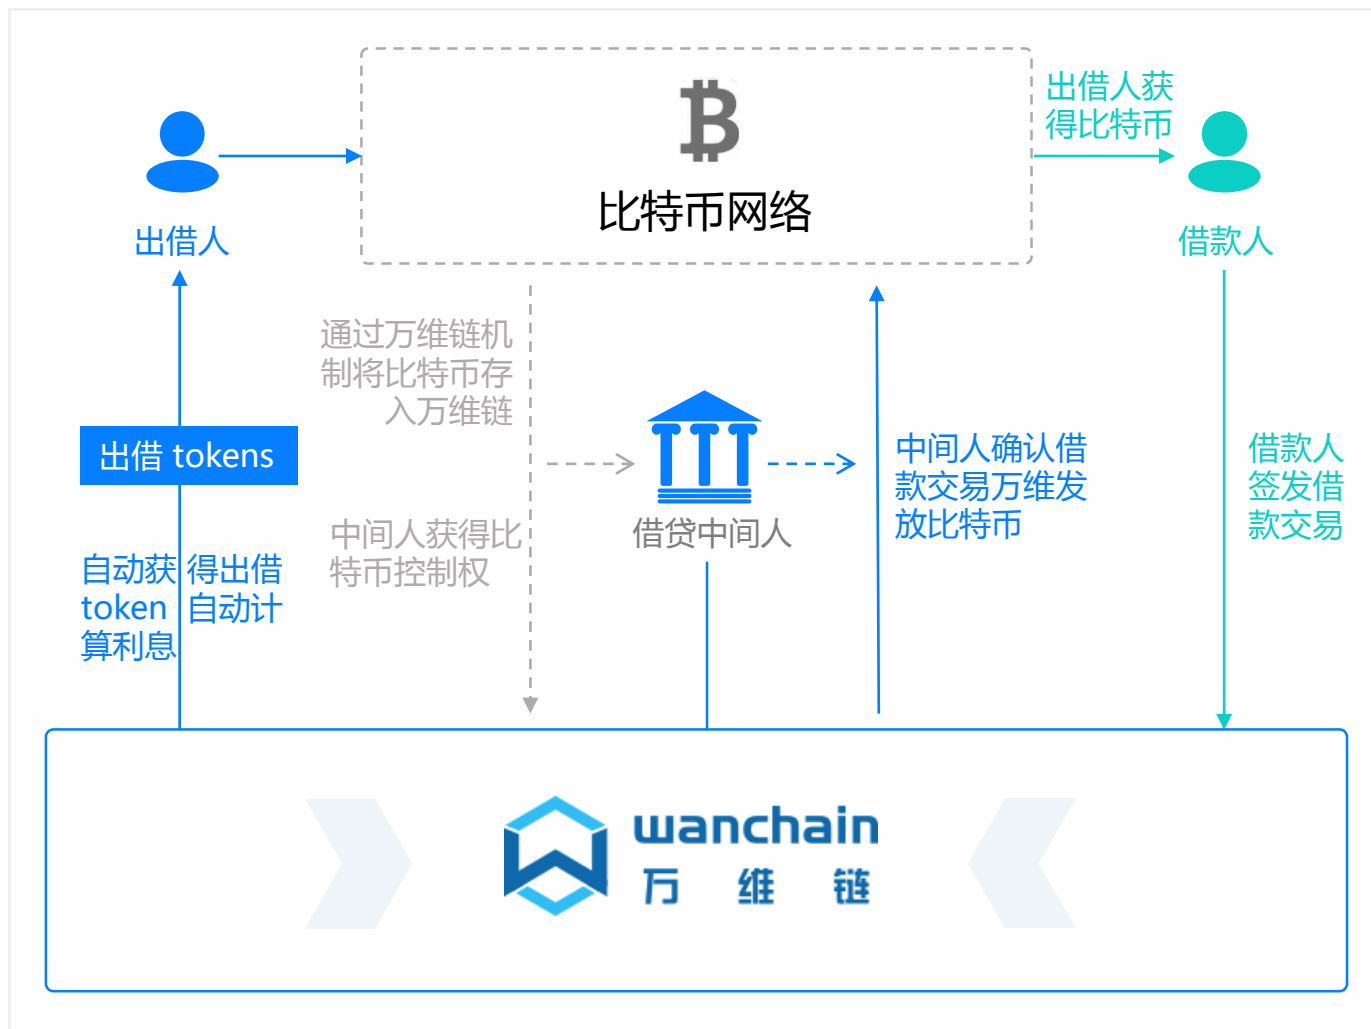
出借人

比特币网络

出借人获得比特币

借款人

通过万维链机制将比特币存入万维链

中间人获得比特币控制权

出借 tokens

自动获 token 算利息

得出借 自动计

借贷中间人

中间人确认借款交易万维发放比特币

借款人签发借款交易

wanchain
万 维 链